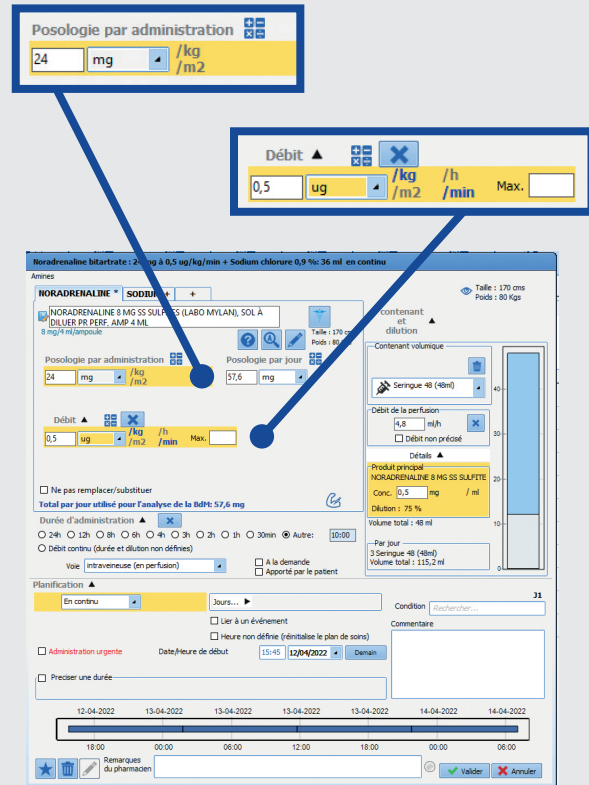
Posologie par administration
24 mg /kg /m2

Débit ▲
0,5 ug /kg /m2 /h /min Max.

Noradrenaline bitartrate : 2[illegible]g à 0,5 ug/kg/min + Sodium chlorure 0,9 %: 36 ml en continu
Amines
NORADRENALINE * SODIUM + +
NORADRENALINE 8 MG SS SULFITES (LABO MYLAN), SOL À DILUER PR PERF. AMP 4 ML
8 mg/4 ml/ampoule
Taille : 170 cms
Poids : 80 Kgs
Taille : 170 cm
Poids : 80
Posologie par administration
24 mg /kg /m2
Posologie par jour
57,6 mg
Débit ▲
0,5 ug /kg /m2 /h /min Max.
Ne pas remplacer/substituer
Total par jour utilisé pour l'analyse de la BdM: 57,6 mg
contenant et dilution ▲
Contenant volumique
Seringue 48 (48ml)
Débit de la perfusion
4,8 ml/h
Débit non précisé
Détails ▲
Produit principal
NORADRENALINE 8 MG SS SULFITE
Conc. 0,5 mg / ml
Dilution : 75 %
Volume total : 48 ml
Par jour
3 Seringue 48 (48ml)
Volume total : 115,2 ml
50
40
30
20
10
Durée d'administration ▲
24h 12h 8h 6h 4h 3h 2h 1h 30min Autre: 10:00
Débit continu (durée et dilution non définies)
Voie intraveineuse (en perfusion)
A la demande
Apporté par le patient
Planification ▲
En continu
Jours... ▶
Lier à un événement
Heure non définie (réinitialise le plan de soins)
Administration urgente
Date/Heure de début 15:45 12/04/2022 Demain
Preciser une durée
J1
Condition Rechercher...
Commentaire
12-04-2022 13-04-2022 13-04-2022 13-04-2022 13-04-2022 14-04-2022 14-04-2022
18:00 00:00 06:00 12:00 18:00 00:00 06:00
Remarques du pharmacien
Valider Annuler